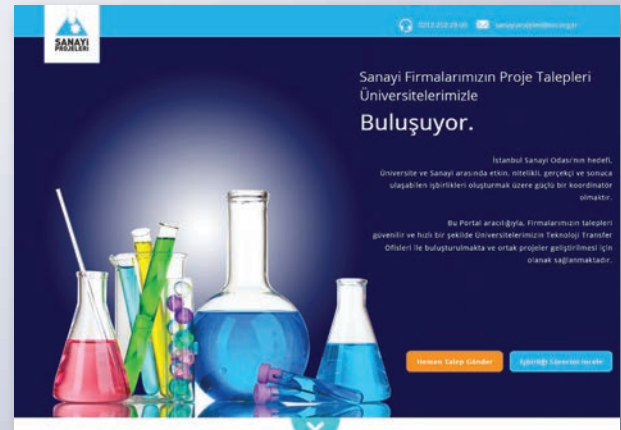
SANAYİ PROJELERİ

0212 252 29 00 sanayiprojeleri@iso.org.tr

Sanayi Firmalarımızın Proje Talepleri Üniversitelerimizle

Buluşuyor.

İstanbul Sanayi Odası'nın hedefi, Üniversite ve Sanayi arasında etkin, nitelikli, gerçekçi ve sonuca ulaşabilen işbirlikleri oluşturmak üzere güçlü bir koordinatör olmaktır.

Bu Portal aracılığıyla, Firmalarımızın talepleri güvenilir ve hızlı bir şekilde Üniversitelerimizin Teknoloji Transfer Ofisleri ile buluşturulmakta ve ortak projeler geliştirilmesi için olanak sağlanmaktadır.

Hemen Talep Gönder

İşbirliği Sürecini İncele